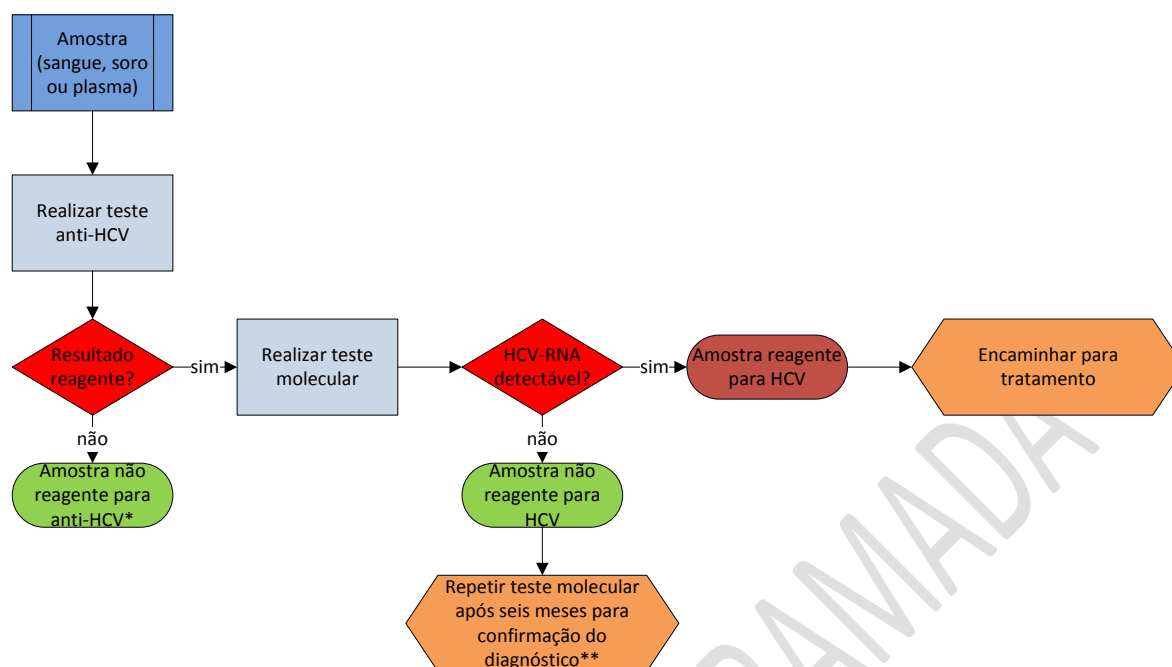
Amostra (sangue, soro ou plasma)

Realizar teste anti-HCV

Resultado reagente?

sim

Realizar teste molecular

HCV-RNA detectável?

sim

Amostra reagente para HCV

Encaminhar para tratamento

não

Amostra não reagente para anti-HCV*

não

Amostra não reagente para HCV

Repetir teste molecular após seis meses para confirmação do diagnóstico**

RAMADA